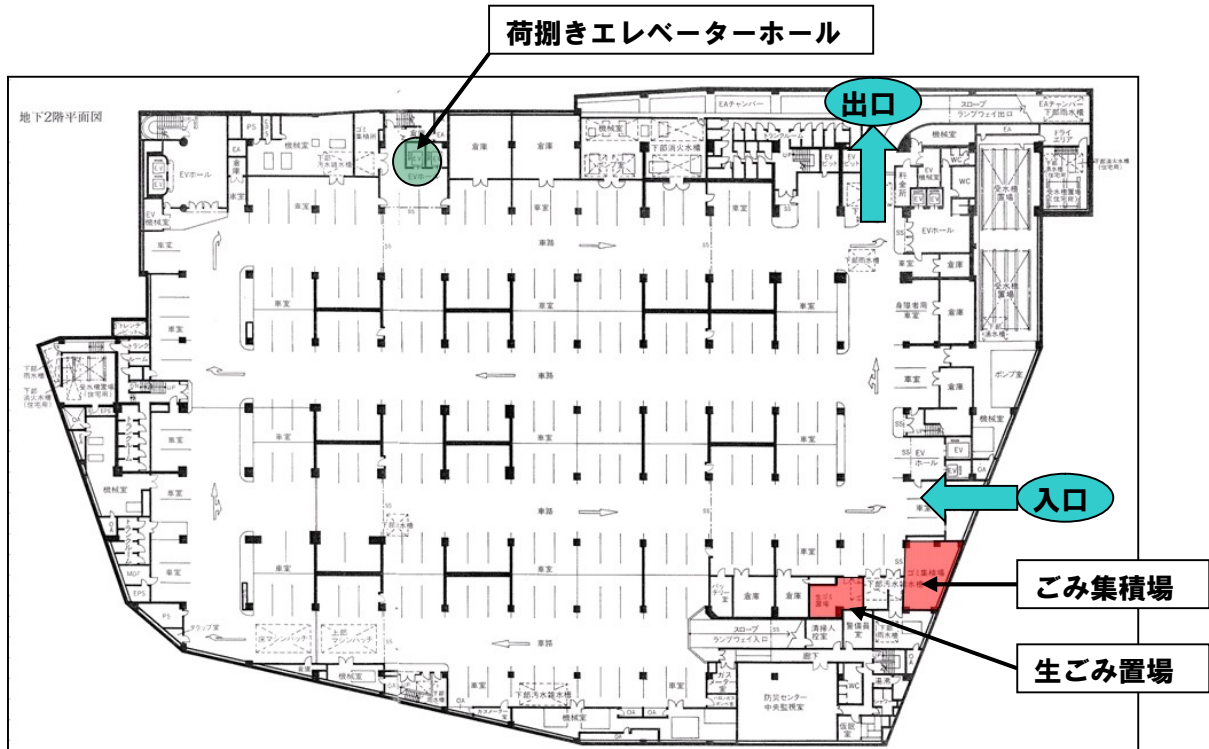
荷捌きエレベーターホール

出口

入口

ごみ集積場

生ごみ置場

地下2階平面図

EAチャンバー

スロープ ランプウェイ出口

EAチャンバー 下部雨水槽

機械室

ドライエリア

倉庫

倉庫

下部消火水槽

EVホール

機械室

EVホール

車室

車路

車路

車路

車路

車室

受水槽置場

受水槽置場

身障者用車室

ポンプ室

機械室

機械室

EVホール

車室

倉庫

倉庫

スロープ ランプウェイ入口

清掃人控室

警備員室

防災センター 中央監視室

機械室

下部汚水槽水槽

床マンホール

上部マンホール

機械室

MDF

EPS

下部雨水槽

受水槽置場（住宅用）

下部消火水槽（住宅用）

トレンチピット

WC

WC

廊下

仮眠室